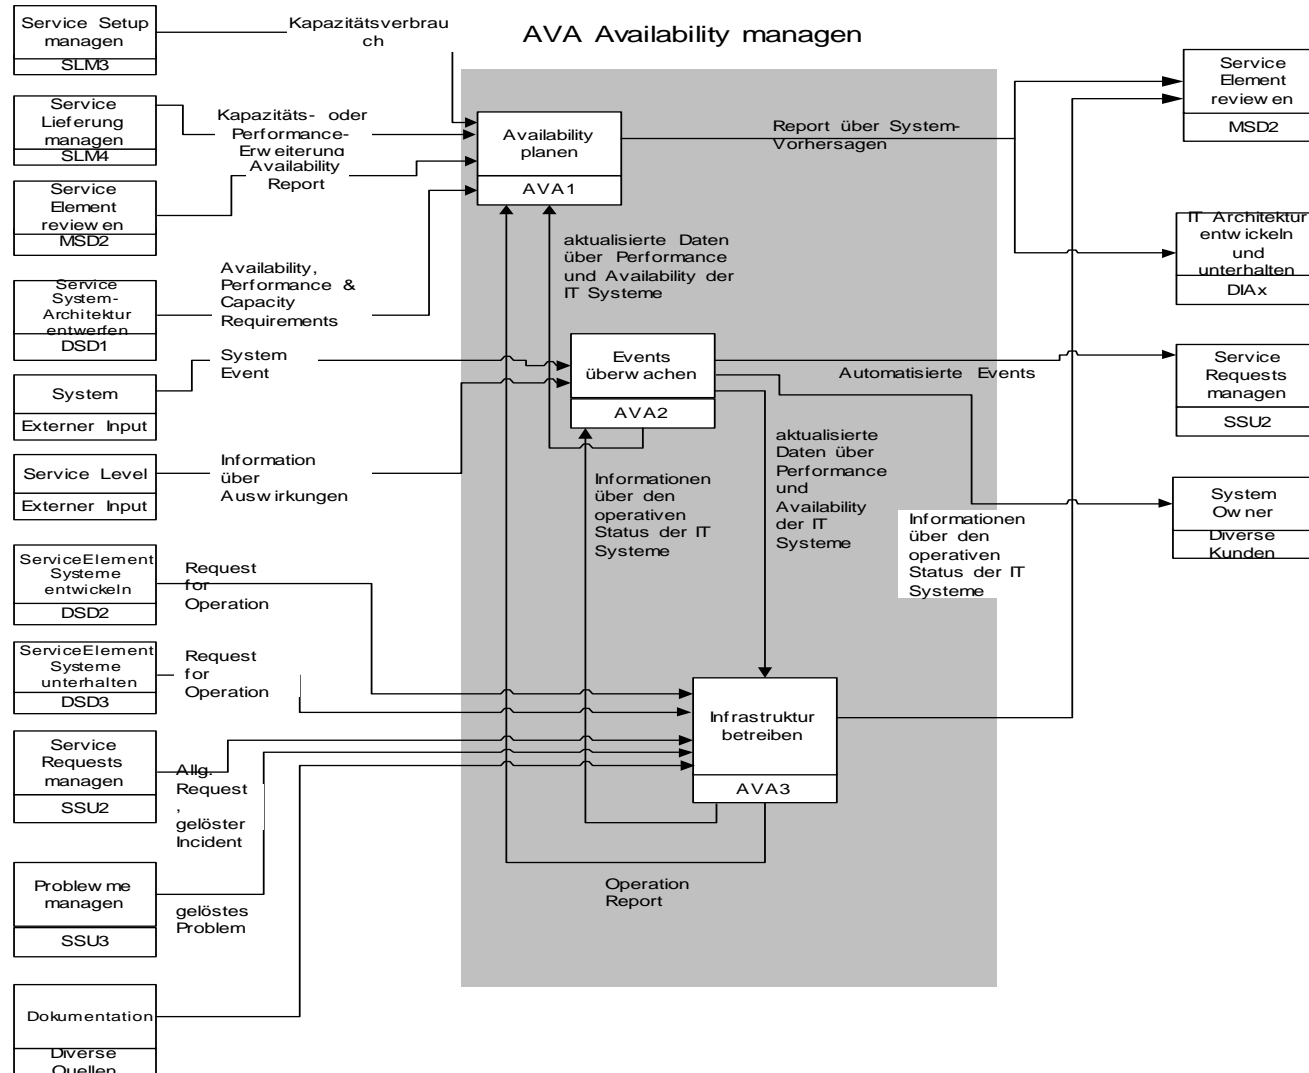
AVA Availability managen

Service Setup managen
SLM3

Kapazitätsverbrauch

Service Lieferung managen
SLM4

Kapazitäts- oder Performance-Erweiterung

Service Element reviewen
MSD2

Availability Report

Service System-Architektur entwerfen
DSD1

Availability, Performance & Capacity Requirements

System
Externer Input

System Event

Service Level
Externer Input

Information über Auswirkungen

ServiceElement Systeme entwickeln
DSD2

Request for Operation

ServiceElement Systeme unterhalten
DSD3

Request for Operation

Service Requests managen
SSU2

Allg. Request, gelöster Incident

Problemme managen
SSU3

gelöstes Problem

Dokumentation
Diverse Quellen

Availability planen
AVA1

aktualisierte Daten über Performance und Availability der IT Systeme

Events überwachen
AVA2

Informationen über den operativen Status der IT Systeme

aktualisierte Daten über Performance und Availability der IT Systeme

Infrastruktur betreiben
AVA3

Operation Report

Report über System-Vorhersagen

Automatisierte Events

Informationen über den operativen Status der IT Systeme

Service Element reviewen
MSD2

IT Architektur entwickeln und unterhalten
DIAx

Service Requests managen
SSU2

System Owner
Diverse Kunden